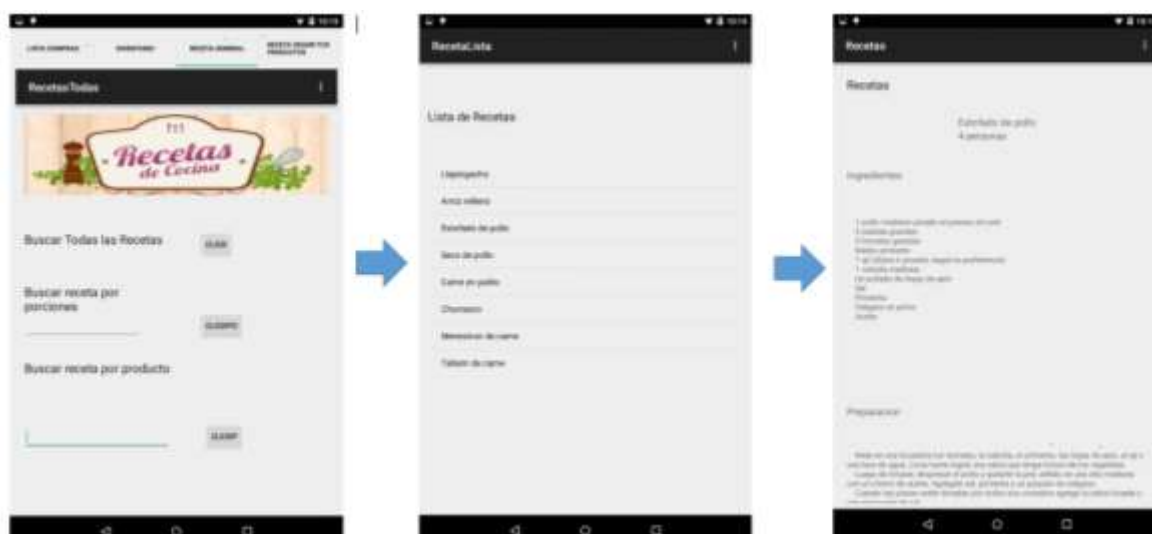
LISTA COMPRAS | INVENTARIO | RECETA GENERAL | RECETA SEGUN TUS PRODUCTOS

RecetasTodas

Recetas de Cocina

Buscar Todas las Recetas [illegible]

Buscar receta por porciones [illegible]

Buscar receta por producto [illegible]

RecetaLista

Lista de Recetas

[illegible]

Arroz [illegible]

Estofado de pollo

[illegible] de pollo

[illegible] de pollo

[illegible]

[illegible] de carne

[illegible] de carne

Recetas

Recetas

Estofado de pollo
4 personas

Ingredientes

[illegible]

Preparacion

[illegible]